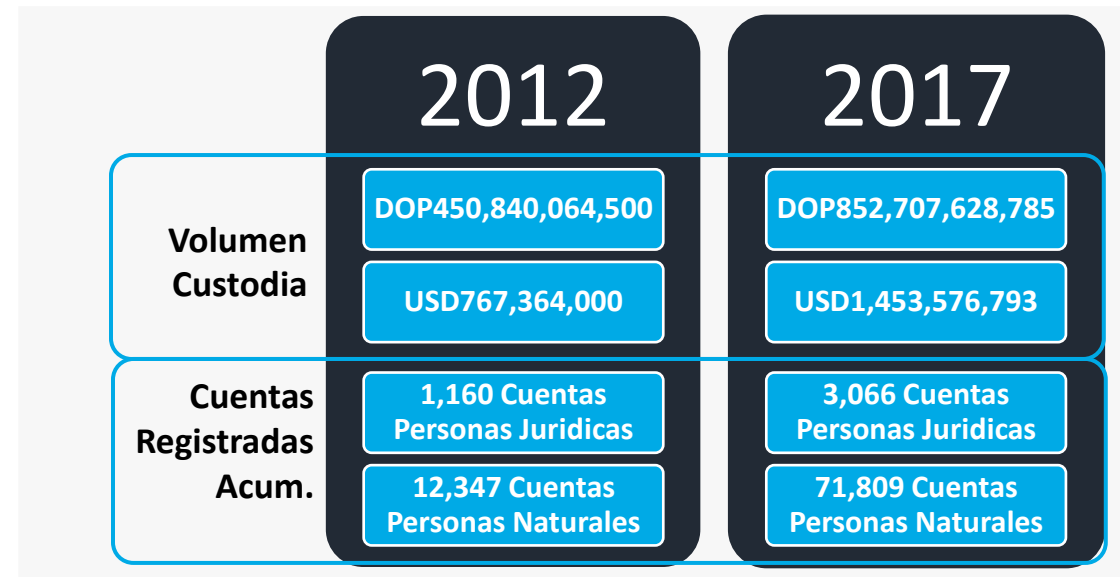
| | 2012 | 2017 |
|---|---|---|
| Volumen Custodia | DOP450,840,064,500 | DOP852,707,628,785 |
| | USD767,364,000 | USD1,453,576,793 |
| Cuentas Registradas Acum. | 1,160 Cuentas Personas Juridicas | 3,066 Cuentas Personas Juridicas |
| | 12,347 Cuentas Personas Naturales | 71,809 Cuentas Personas Naturales |